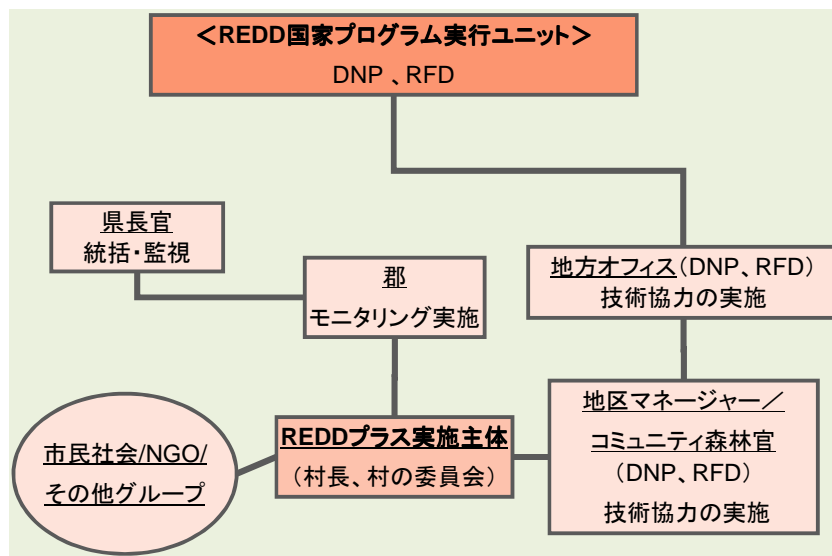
＜REDD国家プログラム実行ユニット＞
DNP 、RFD

県長官
統括・監視

郡
モニタリング実施

地方オフィス（DNP、RFD）
技術協力の実施

市民社会/NGO/
その他グループ

REDDプラス実施主体
（村長、村の委員会）

地区マネージャー／
コミュニティ森林官
（DNP、RFD）
技術協力の実施